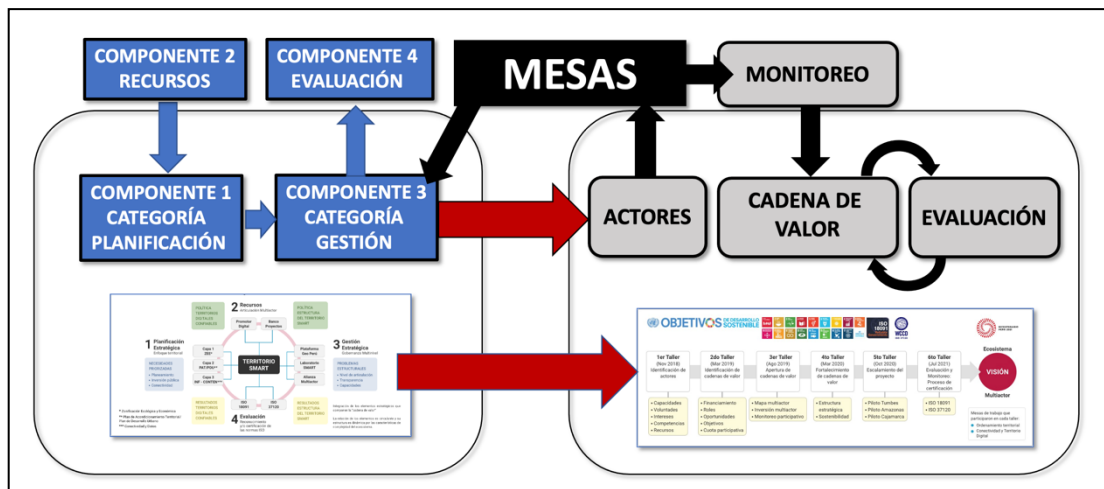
COMPONENTE 2 RECURSOS

COMPONENTE 4 EVALUACIÓN

MESAS

MONITOREO

COMPONENTE 1 CATEGORÍA PLANIFICACIÓN

COMPONENTE 3 CATEGORÍA GESTIÓN

ACTORES

CADENA DE VALOR

EVALUACIÓN

2 Recursos

1 Planificación Estratégica

TERRITORIO SMART

3 Gestión Estratégica

4 Evaluación

OBJETIVOS DE DESARROLLO SOSTENIBLE

1er Taller Identificación de actores

2do Taller Identificación de cadenas de valor

3er Taller Apertura de cadenas de valor

4to Taller Fortalecimiento de cadenas de valor

5to Taller Escalamiento del proyecto

6to Taller Evaluación y Monitoreo: Proceso de certificación

Ecosistema

VISIÓN

Multiactor

• Capacidades • Voluntades • Intereses • Competencias • Recursos

• Financiamiento • Roles • Oportunidades • Objetivos • Costo participativo

• Mapa multiactor • Inversión multiactor • Monitoreo participativo

• Estructura estratégica • Sostenibilidad

• Piloto Tumbes • Piloto Amazonas • Piloto Cajamarca

• ISO 18091 • ISO 37120